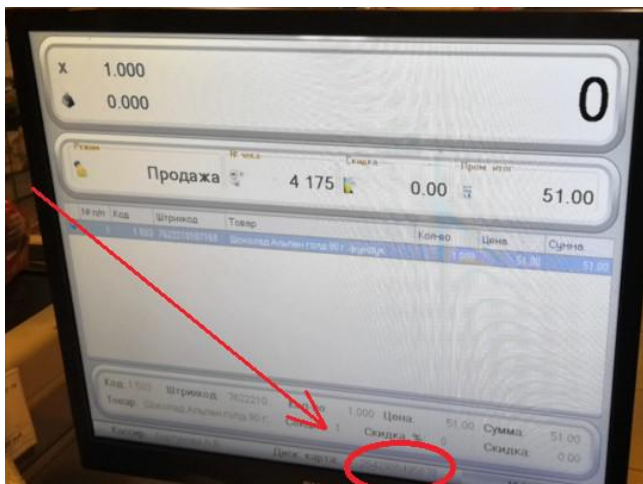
X 1.000
0.000

0

Режим
Продажа
№ чека
4 175
Скидка
0.00
Пром. итог
51.00

№ п/п | Код | Штрихкод | Товар | Кол-во | Цена | Сумма
1 | 1593 | 7622210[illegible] | Шоколад Альпен голд 90 г. фундук | 1.000 | 51.00 | 51.00

Код 1593 Штрихкод 7622210
Товар Шоколад Альпен голд 90 г.
Кол-во 1.000 Цена 51.00 Сумма 51.00
Секция 1 Скидка % 0 Скидка 0.00
Кассир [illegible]
Диск. карта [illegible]